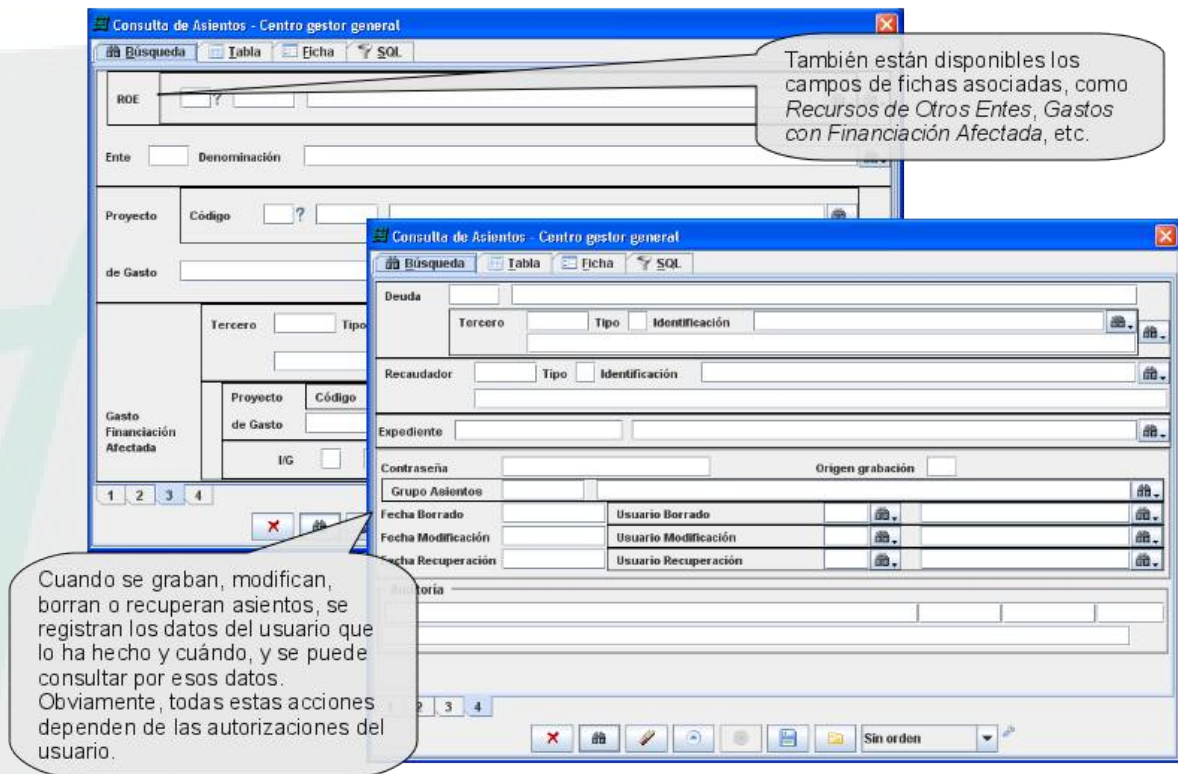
Consulta de Asientos - Centro gestor general

Búsqueda Tabla Ficha SQL

ROE ?

Ente Denominación

Proyecto Código ?

de Gasto

Tercero Tipo

Gasto Financiación Afectada

Proyecto Código

de Gasto

I/G

1 2 3 4

También están disponibles los campos de fichas asociadas, como *Recursos de Otros Entes*, *Gastos con Financiación Afectada*, etc.

Consulta de Asientos - Centro gestor general

Búsqueda Tabla Ficha SQL

Deuda

Tercero Tipo Identificación

Recaudador Tipo Identificación

Expediente

Contraseña Origen grabación

Grupo Asientos

Fecha Borrado Usuario Borrado

Fecha Modificación Usuario Modificación

Fecha Recuperación Usuario Recuperación

Auditoría

1 2 3 4

Sin orden

Cuando se graban, modifican, borran o recuperan asientos, se registran los datos del usuario que lo ha hecho y cuándo, y se puede consultar por esos datos. Obviamente, todas estas acciones dependen de las autorizaciones del usuario.